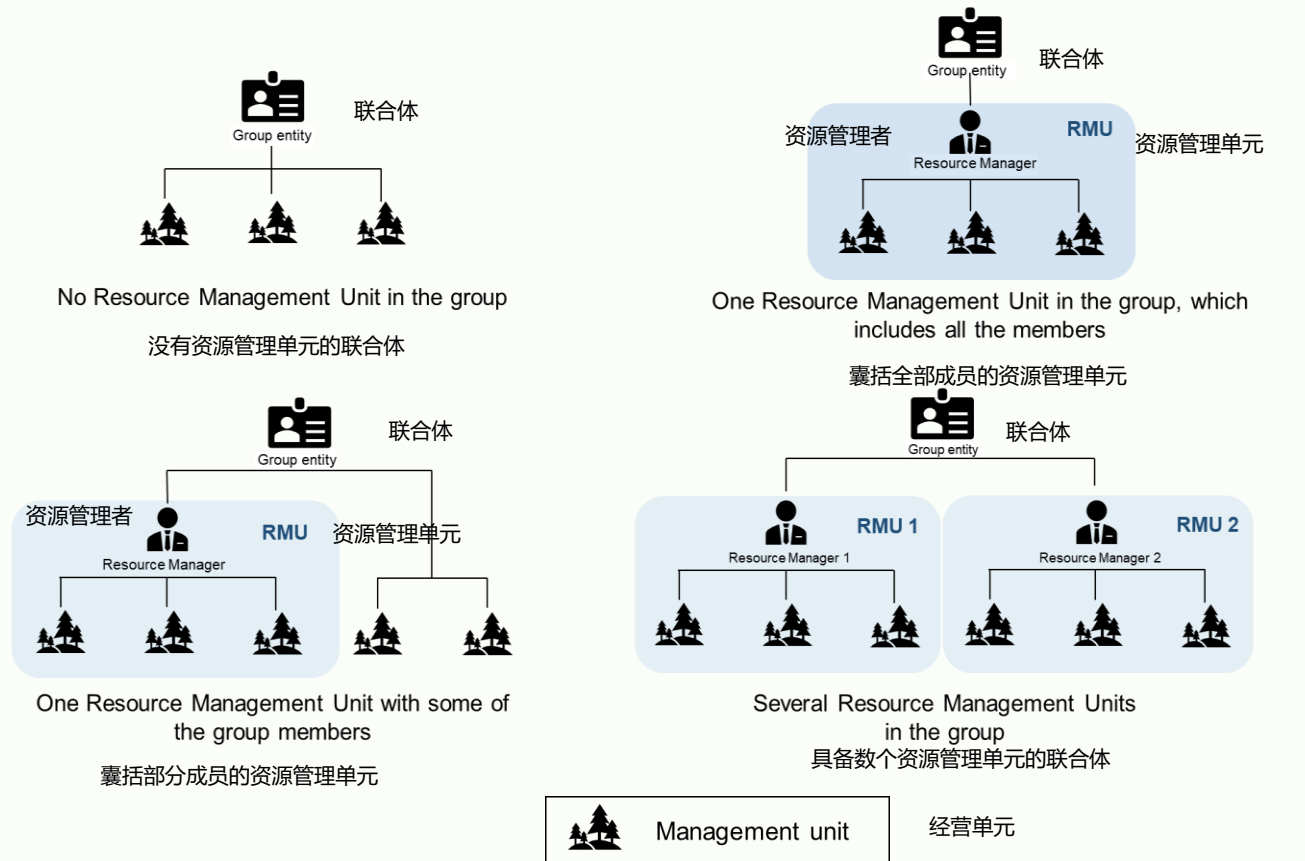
Group entity
联合体

No Resource Management Unit in the group
没有资源管理单元的联合体

Group entity
联合体
资源管理者
RMU
资源管理单元
Resource Manager

One Resource Management Unit in the group, which includes all the members
囊括全部成员的资源管理单元

Group entity
联合体
资源管理者
Resource Manager
RMU
资源管理单元

One Resource Management Unit with some of the group members
囊括部分成员的资源管理单元

Group entity
联合体
RMU 1
Resource Manager 1
RMU 2
Resource Manager 2

Several Resource Management Units in the group
具备数个资源管理单元的联合体

Management unit
经营单元